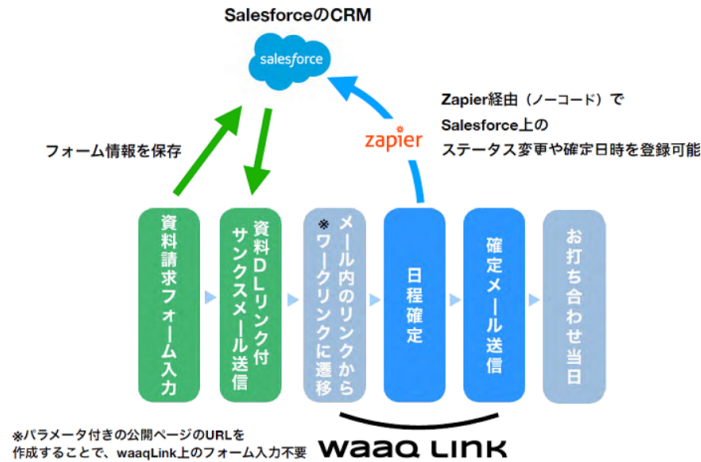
SalesforceのCRM

salesforce

フォーム情報を保存

zapier

Zapier経由（ノーコード）で
Salesforce上の
ステータス変更や確定日時を登録可能

資料請求フォーム入力

資料DLリンク付サンクスメール送信

※メール内のリンクからワークリンクに遷移

日程確定

確定メール送信

お打ち合わせ当日

※パラメータ付きの公開ページのURLを作成することで、waaqLink上のフォーム入力不要

waaq LINK